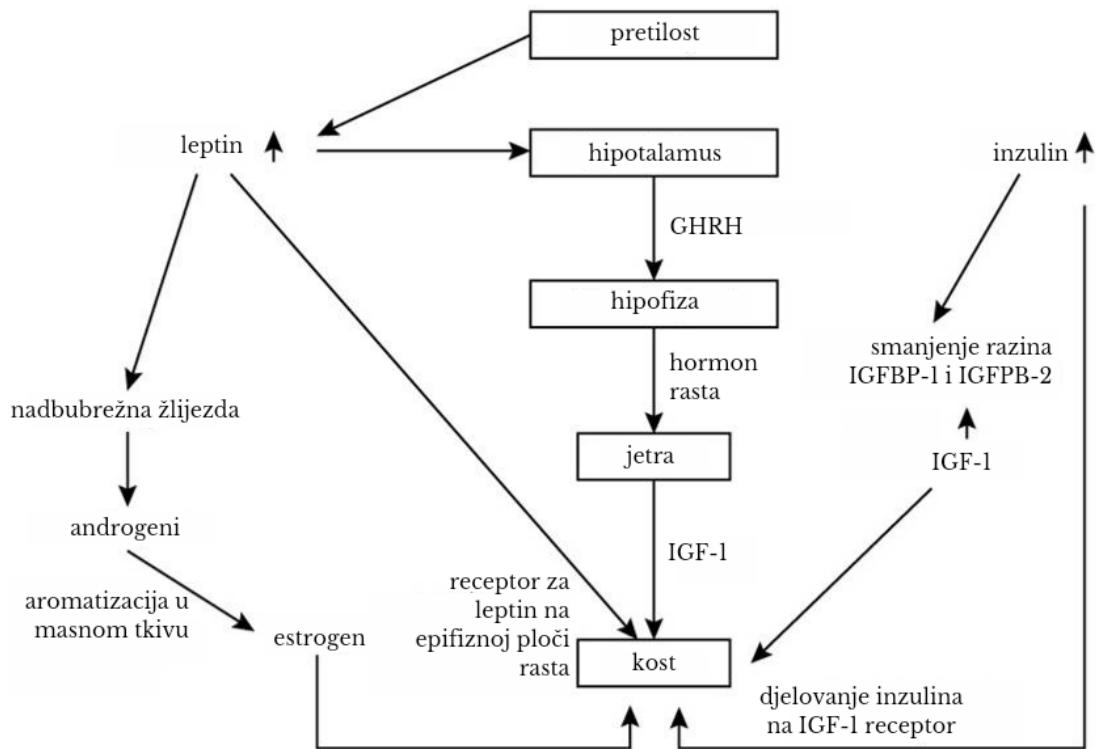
pretilost

leptin ↑

hipotalamus

inzulin ↑

GHRH

hipofiza

hormon rasta

smanjenje razina IGFBP-1 i IGFPB-2

nadbubrežna žlijezda

jetra

IGF-1

androgeni

IGF-1

aromatizacija u masnom tkivu

receptor za leptin na epifiznoj ploči rasta

estrogen

kost

djelovanje inzulina na IGF-1 receptor